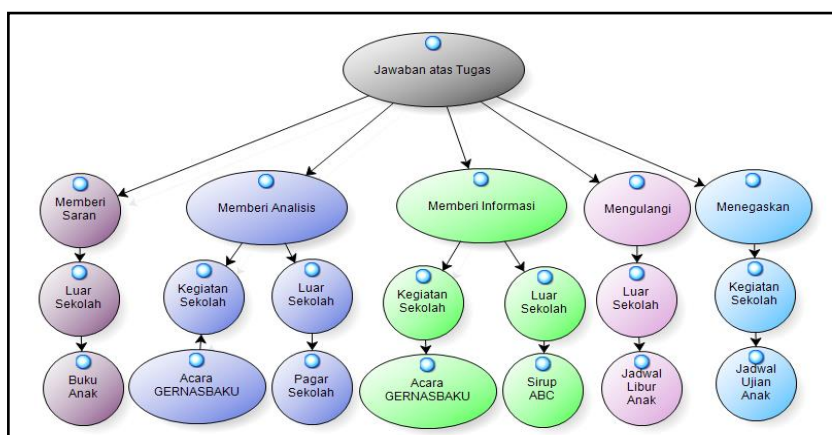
Jawaban atas Tugas

Memberi Saran

Luar Sekolah

Buku Anak

Memberi Analisis

Kegiatan Sekolah

Acara GERNASBAKU

Luar Sekolah

Pagar Sekolah

Memberi Informasi

Kegiatan Sekolah

Acara GERNASBAKU

Luar Sekolah

Sirup ABC

Mengulangi

Luar Sekolah

Jadwal Libur Anak

Menegaskan

Kegiatan Sekolah

Jadwal Ujian Anak